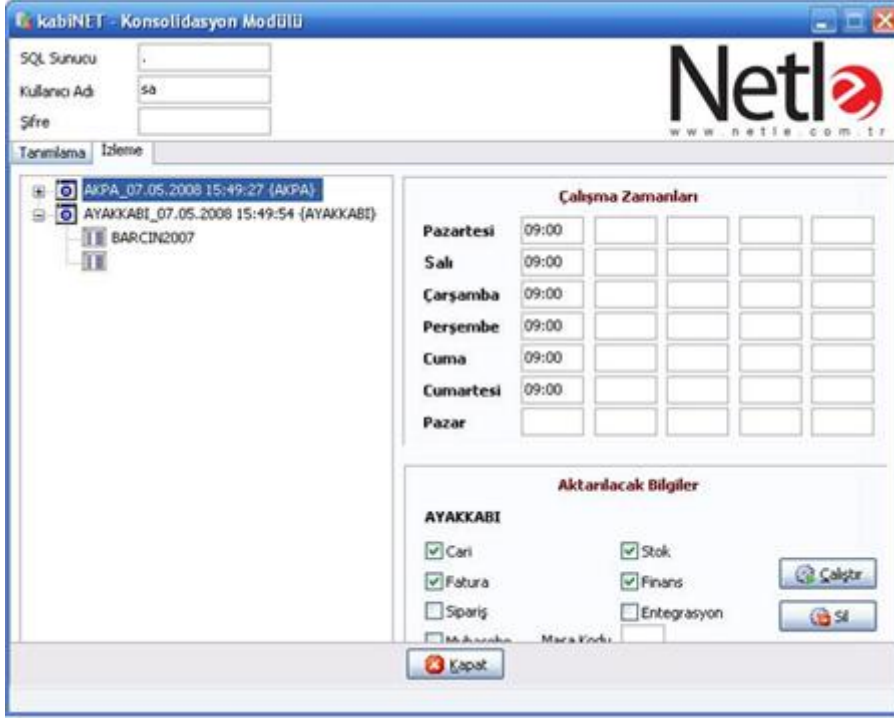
kabiNET - Konsolidasyon Modülü

SQL Sunucu .
Kullanıcı Adı sa
Şifre

Netle
www.netle.com.tr

Tanımlama İzleme

AKPA_07.05.2008 15:49:27 (AKPA)
AYAKKABI_07.05.2008 15:49:54 (AYAKKABI)
BARCIN2007

Çalışma Zamanları

| | | | | | |
|---|---|---|---|---|---|
| Pazartesi | 09:00 | | | | |
| Salı | 09:00 | | | | |
| Çarşamba | 09:00 | | | | |
| Perşembe | 09:00 | | | | |
| Cuma | 09:00 | | | | |
| Cumartesi | 09:00 | | | | |
| Pazar | | | | | |

Aktarılacak Bilgiler

AYAKKABI

Cari
Stok
Fatura
Finans
Sipariş
Entegrasyon
Muhasebe
Masa Kodu

Çalıştır
Sil

Kapat